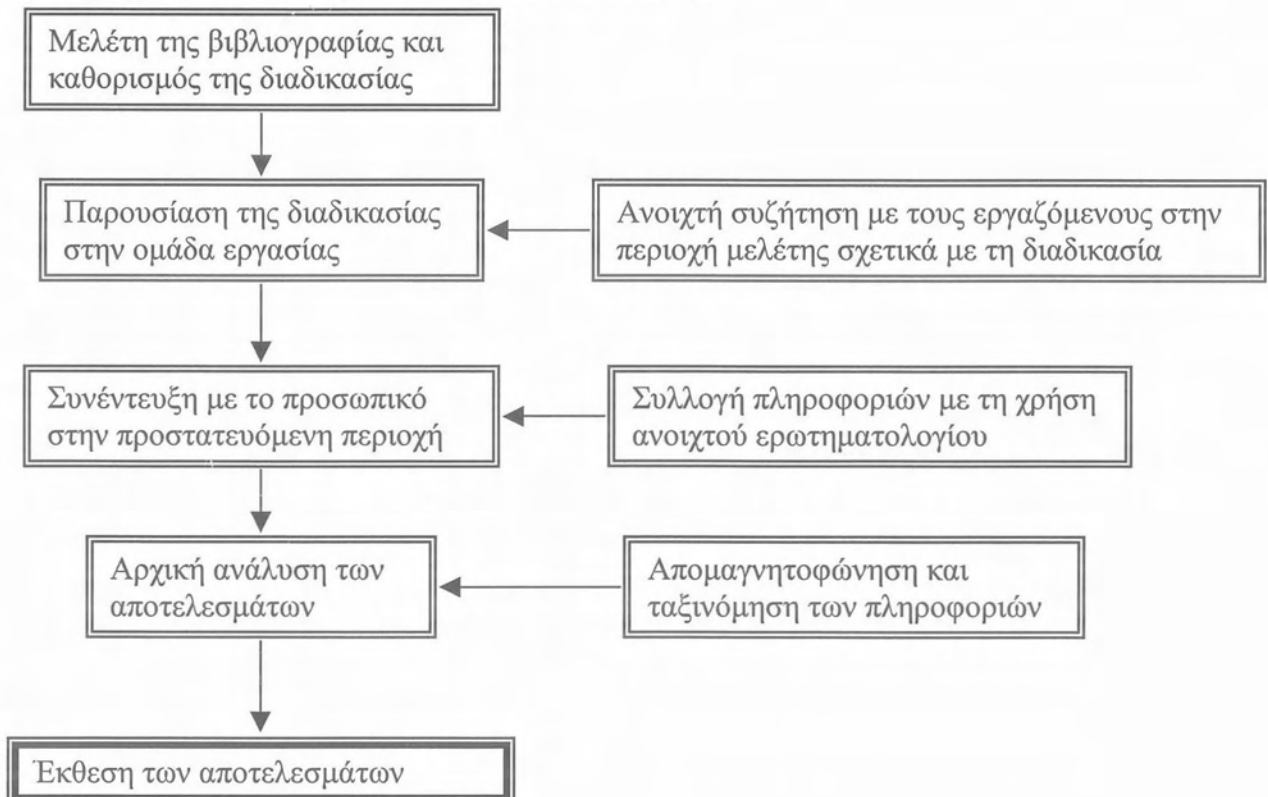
Μελέτη της βιβλιογραφίας και καθορισμός της διαδικασίας

Παρουσίαση της διαδικασίας στην ομάδα εργασίας

Ανοιχτή συζήτηση με τους εργαζόμενους στην περιοχή μελέτης σχετικά με τη διαδικασία

Συνέντευξη με το προσωπικό στην προστατευόμενη περιοχή

Συλλογή πληροφοριών με τη χρήση ανοιχτού ερωτηματολογίου

Αρχική ανάλυση των αποτελεσμάτων

Απομαγνητοφώνηση και ταξινόμηση των πληροφοριών

Έκθεση των αποτελεσμάτων